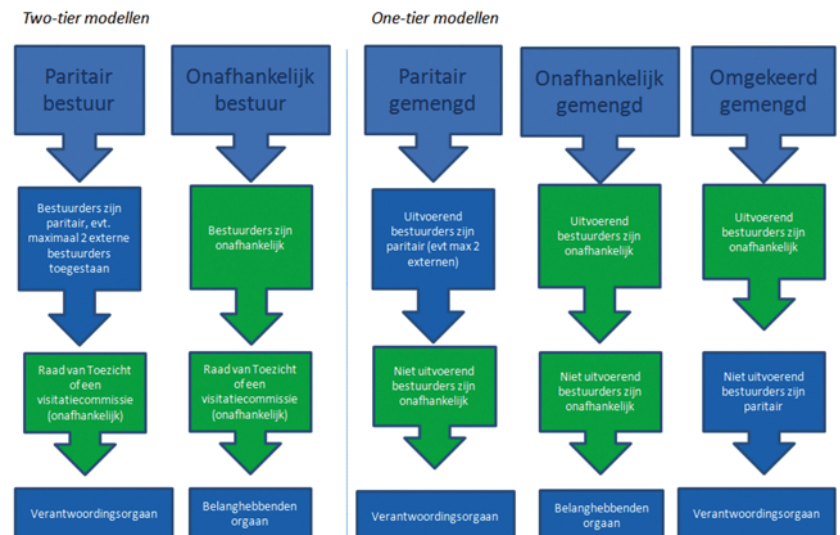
Two-tier modellen

One-tier modellen

Paritair bestuur

Bestuurders zijn paritair, evt. maximaal 2 externe bestuurders toegestaan

Raad van Toezicht of een visitatiecommissie (onafhankelijk)

Verantwoordingsorgaan

Onafhankelijk bestuur

Bestuurders zijn onafhankelijk

Raad van Toezicht of een visitatiecommissie (onafhankelijk)

Belanghebbenden orgaan

Paritair gemengd

Uitvoerend bestuurders zijn paritair (evt max 2 externen)

Niet uitvoerend bestuurders zijn onafhankelijk

Verantwoordingsorgaan

Onafhankelijk gemengd

Uitvoerend bestuurders zijn onafhankelijk

Niet uitvoerend bestuurders zijn onafhankelijk

Belanghebbenden orgaan

Omgekeerd gemengd

Uitvoerend bestuurders zijn onafhankelijk

Niet uitvoerend bestuurders zijn paritair

Verantwoordingsorgaan